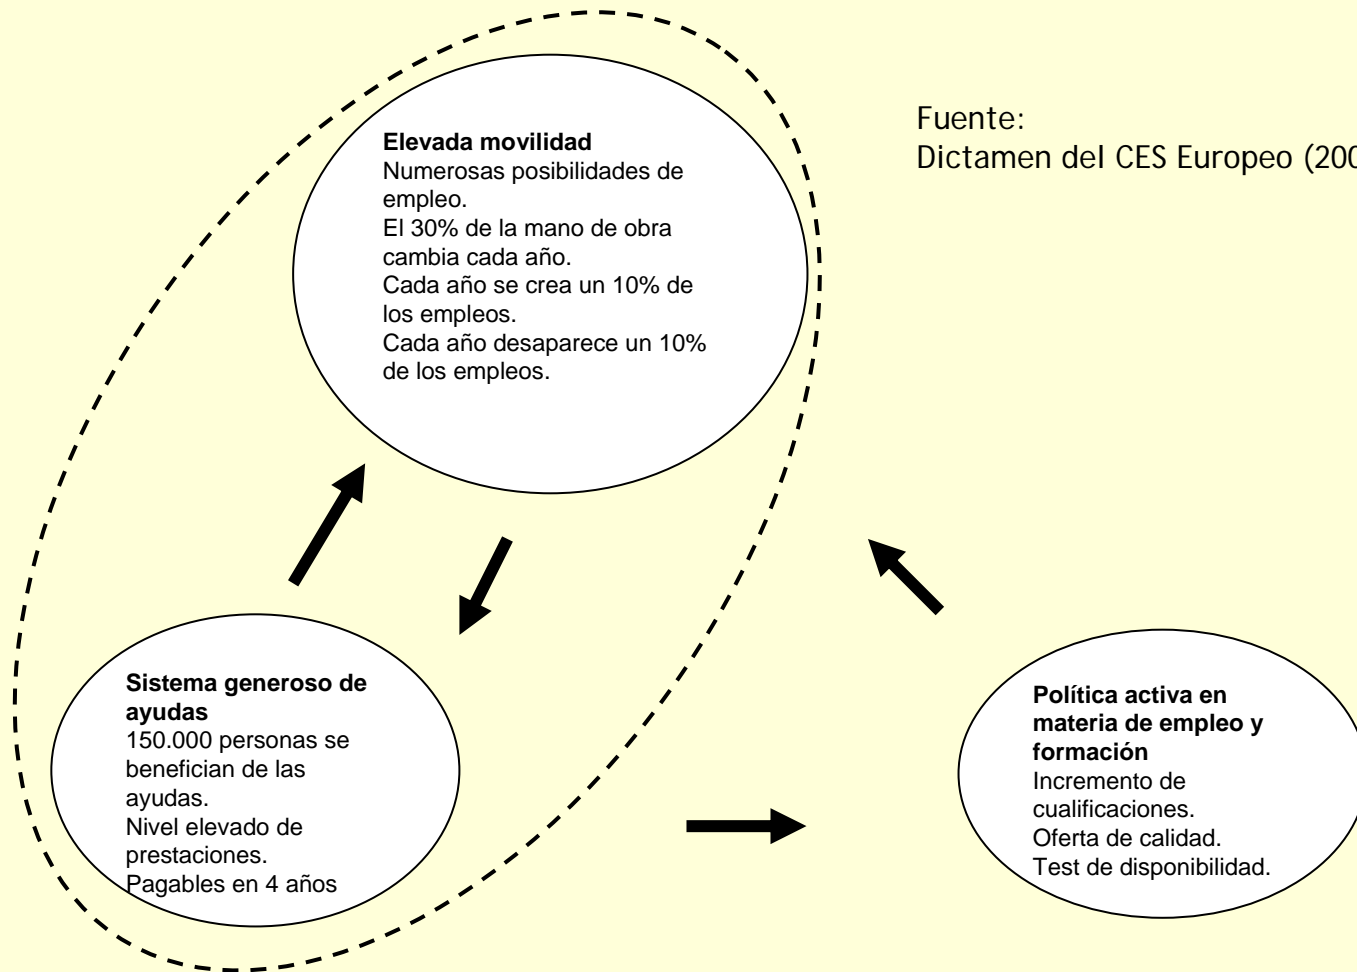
Elevada movilidad
Numerosas posibilidades de empleo.
El 30% de la mano de obra cambia cada año.
Cada año se crea un 10% de los empleos.
Cada año desaparece un 10% de los empleos.

Fuente:
Dictamen del CES Europeo (200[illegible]

Sistema generoso de ayudas
150.000 personas se benefician de las ayudas.
Nivel elevado de prestaciones.
Pagables en 4 años

Política activa en materia de empleo y formación
Incremento de cualificaciones.
Oferta de calidad.
Test de disponibilidad.